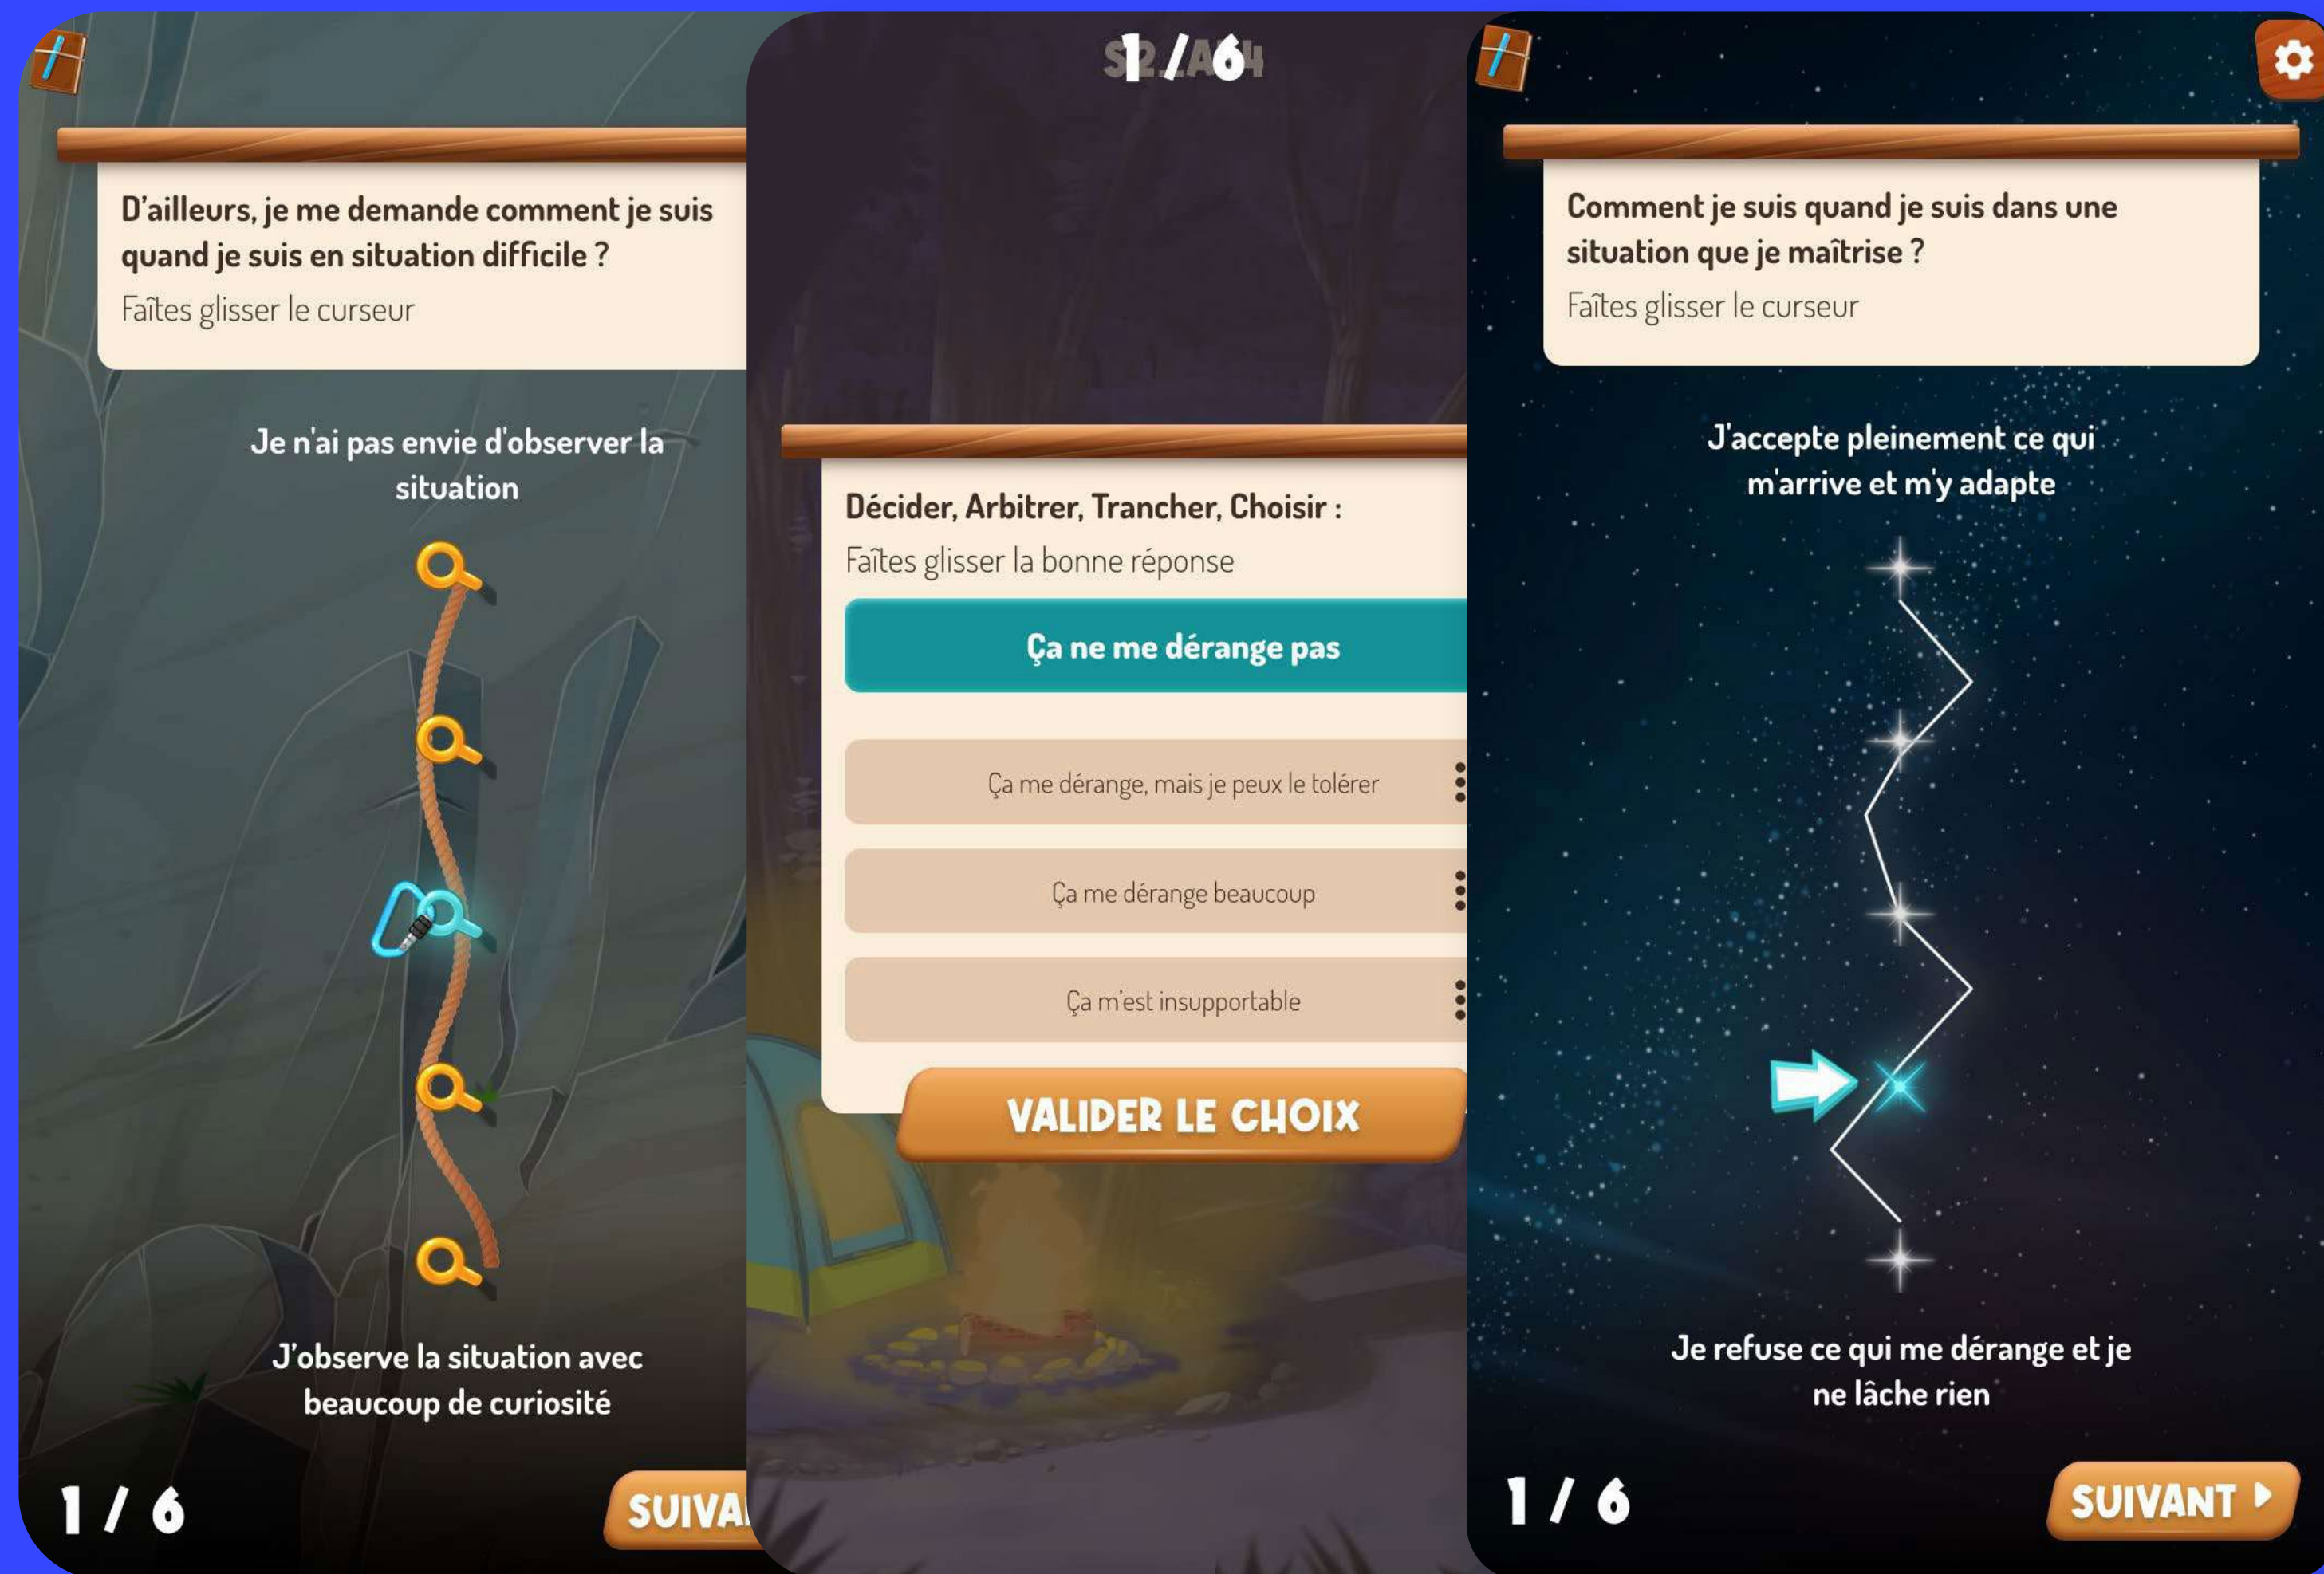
D'ailleurs, je me demande comment je suis quand je suis en situation difficile ?
Faîtes glisser le curseur

Je n'ai pas envie d'observer la situation

J'observe la situation avec beaucoup de curiosité

1 / 6

SUIVA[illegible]

1 / 6

Décider, Arbitrer, Trancher, Choisir :
Faîtes glisser la bonne réponse

Ça ne me dérange pas

Ça me dérange, mais je peux le tolérer

Ça me dérange beaucoup

Ça m'est insupportable

VALIDER LE CHOIX

Comment je suis quand je suis dans une situation que je maîtrise ?
Faîtes glisser le curseur

J'accepte pleinement ce qui m'arrive et m'y adapte

Je refuse ce qui me dérange et je ne lâche rien

1 / 6

SUIVANT